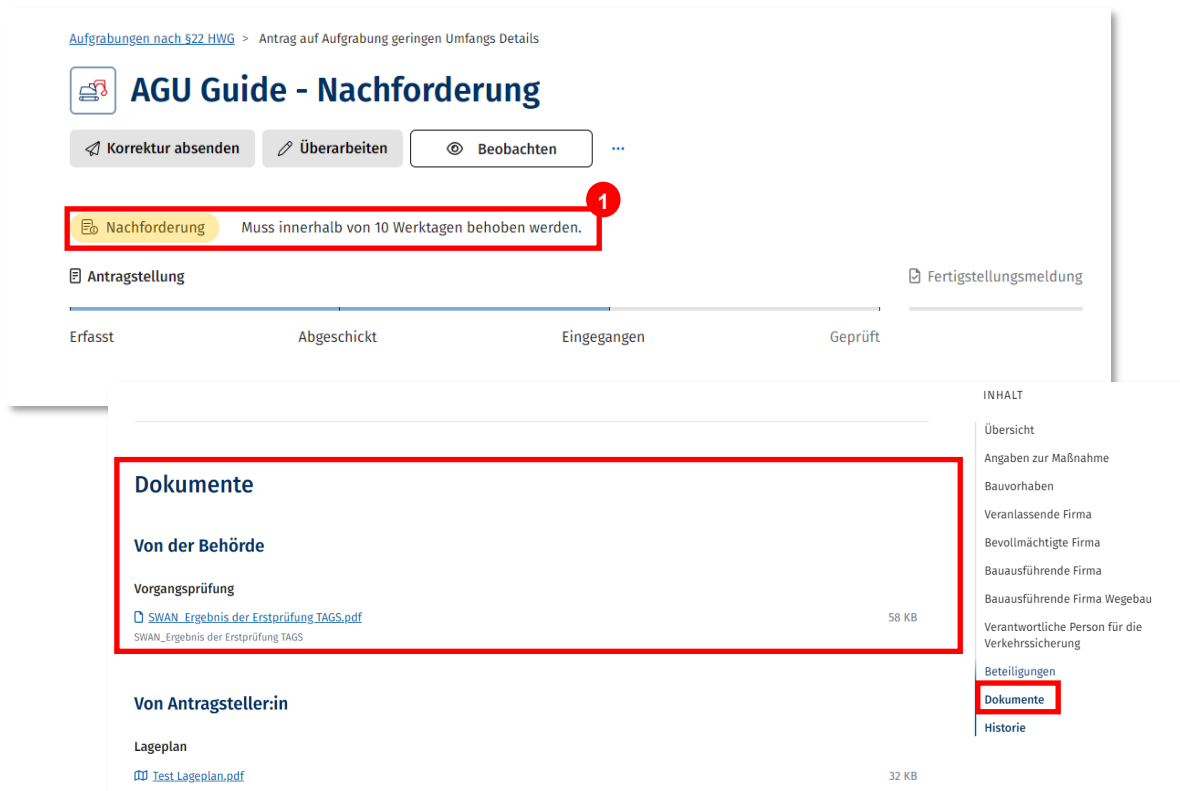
Aufgrabungen nach §22 HWG > Antrag auf Aufgrabung geringen Umfangs Details

AGU Guide - Nachforderung

Korrektur absenden Überarbeiten Beobachten ...

1

Nachforderung Muss innerhalb von 10 Werktagen behoben werden.

Antragstellung

Fertigstellungsmeldung

Erfasst Abgeschickt Eingegangen Geprüft

INHALT

Übersicht
Angaben zur Maßnahme
Bauvorhaben
Veranlassende Firma
Bevollmächtigte Firma
Bauausführende Firma
Bauausführende Firma Wegebau
Verantwortliche Person für die Verkehrssicherung
Beteiligungen
Dokumente
Historie

Dokumente

Von der Behörde

Vorgangsprüfung

SWAN_Ergebnis der Erstprüfung TAGS.pdf 58 KB
SWAN_Ergebnis der Erstprüfung TAGS

Von Antragsteller:in

Lageplan

Test Lageplan.pdf 32 KB